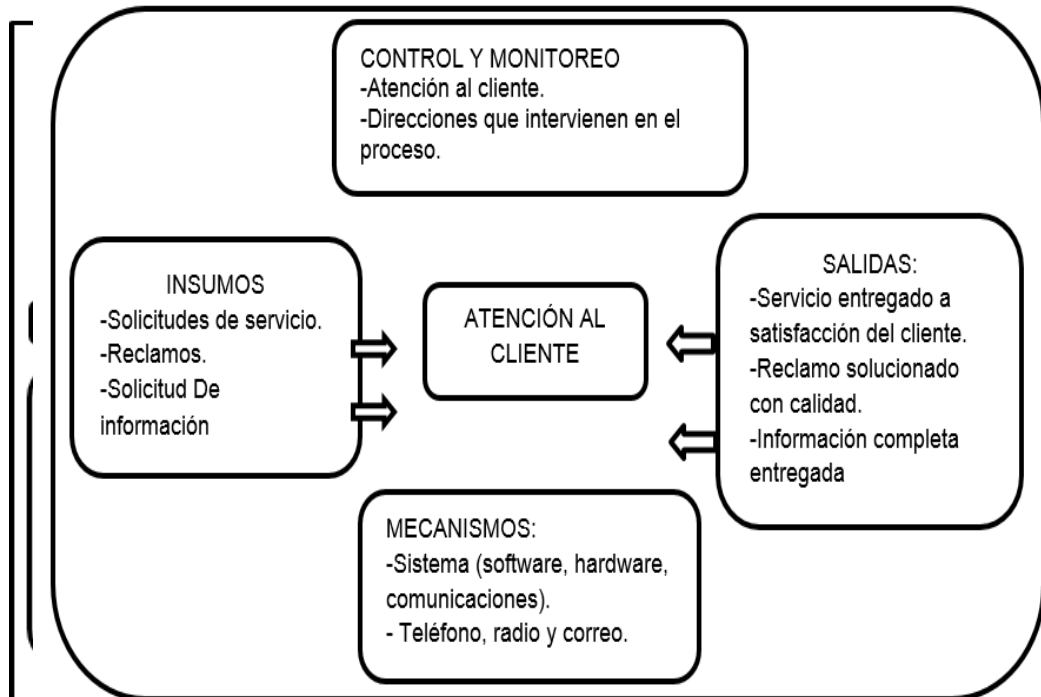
CONTROL Y MONITOREO
-Atención al cliente.
-Direcciones que intervienen en el proceso.

INSUMOS
-Solicitudes de servicio.
-Reclamos.
-Solicitud De información

ATENCIÓN AL CLIENTE

SALIDAS:
-Servicio entregado a satisfacción del cliente.
-Reclamo solucionado con calidad.
-Información completa entregada

MECANISMOS:
-Sistema (software, hardware, comunicaciones).
- Teléfono, radio y correo.